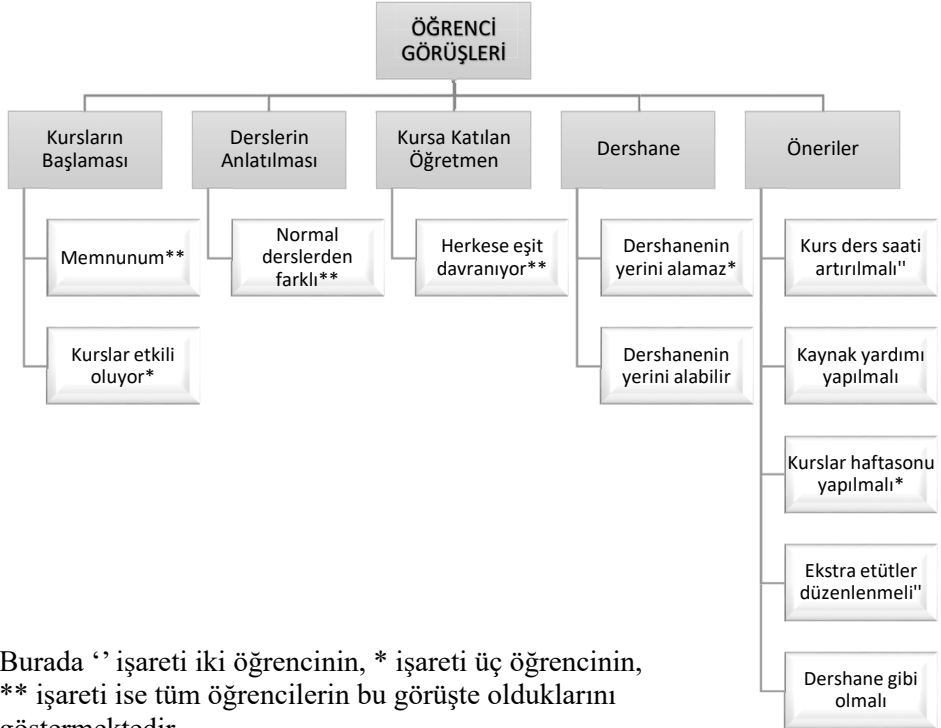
ÖĞRENCİ GÖRÜŞLERİ

Kursların Başlaması

Memnunum**

Kurslar etkili oluyor*

Derslerin Anlatılması

Normal derslerden farklı**

Kursa Katılan Öğretmen

Herkese eşit davranıyor**

Dershane

Dershanenin yerini alamaz*

Dershanenin yerini alabilir

Öneriler

Kurs ders saati artırılmalı''

Kaynak yardımı yapılmalı

Kurslar haftasonu yapılmalı*

Ekstra etütler düzenlenmeli''

Dershane gibi olmalı

Burada '' işareti iki öğrencinin, * işareti üç öğrencinin, ** işareti ise tüm öğrencilerin bu görüşte olduklarını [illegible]